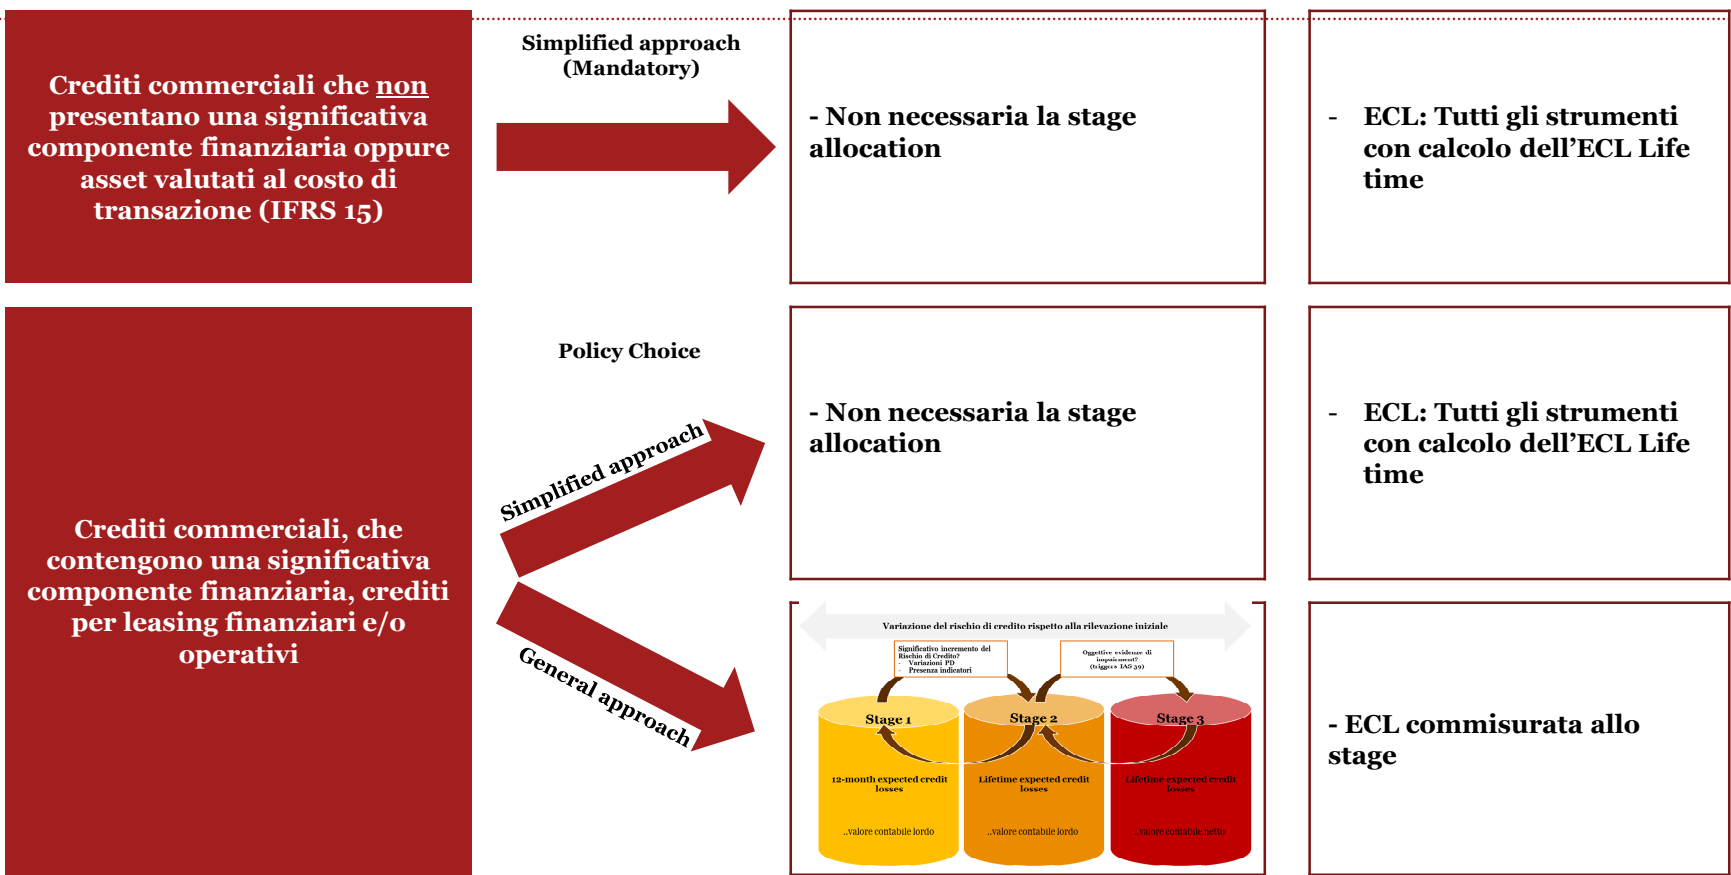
Crediti commerciali che non presentano una significativa componente finanziaria oppure asset valutati al costo di transazione (IFRS 15)

Simplified approach (Mandatory)

- Non necessaria la stage allocation

- ECL: Tutti gli strumenti con calcolo dell'ECL Life time

Crediti commerciali, che contengono una significativa componente finanziaria, crediti per leasing finanziari e/o operativi

Policy Choice

Simplified approach

General approach

- Non necessaria la stage allocation

- ECL: Tutti gli strumenti con calcolo dell'ECL Life time

Variazione del rischio di credito rispetto alla rilevazione iniziale

Significativo incremento del Rischio di Credito?
- Variazioni PD
- Presenza indicatori

Oggettive evidenze di impairment? (triggers IAS 39)

Stage 1
12-month expected credit losses
..valore contabile lordo

Stage 2
Lifetime expected credit losses
..valore contabile lordo

Stage 3
Lifetime expected credit losses
..valore contabile netto

- ECL commisurata allo stage